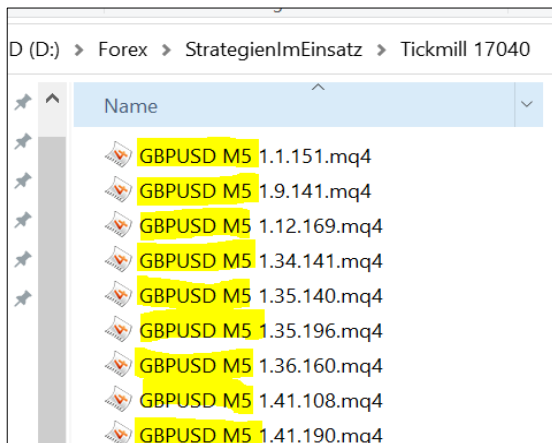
D (D:) > Forex > StrategienImEinsatz > Tickmill 17040

Name

GBPUSD M5 1.1.151.mq4
GBPUSD M5 1.9.141.mq4
GBPUSD M5 1.12.169.mq4
GBPUSD M5 1.34.141.mq4
GBPUSD M5 1.35.140.mq4
GBPUSD M5 1.35.196.mq4
GBPUSD M5 1.36.160.mq4
GBPUSD M5 1.41.108.mq4
GBPUSD M5 1.41.190.mq4